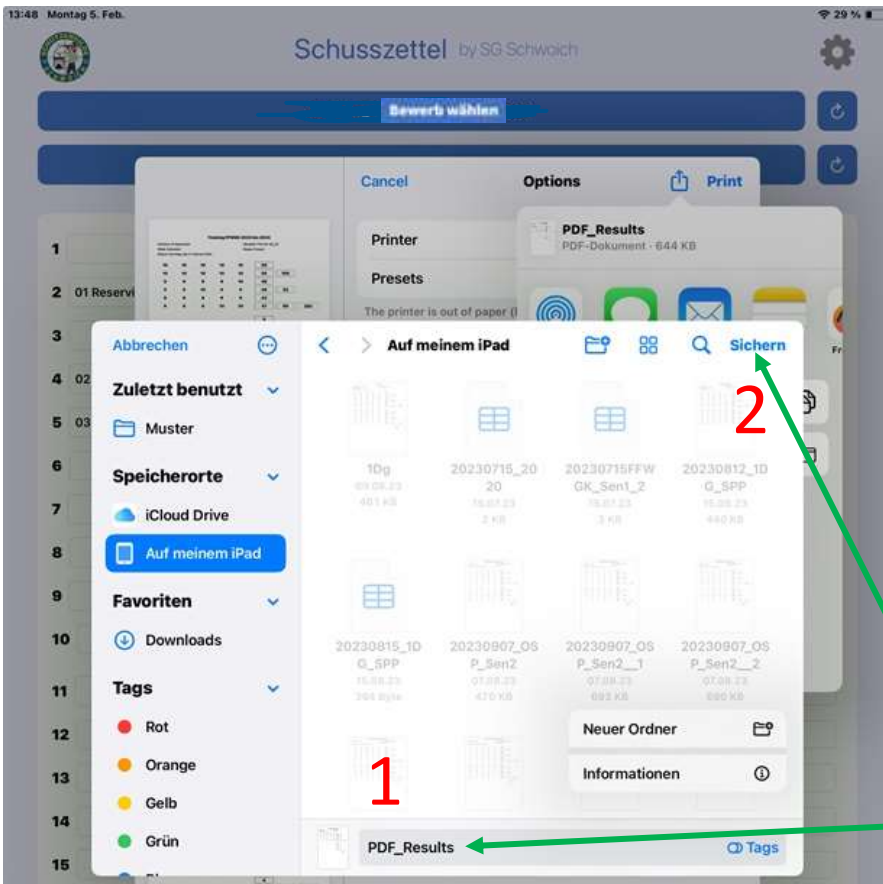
13:48 Montag 5. Feb.

29 %

Schusszettel by SG Schwoich

Bewerb wählen

Cancel

Options

Print

Printer

Presets

The printer is out of paper (I

PDF_Results

PDF-Dokument · 644 KB

1

2 01 Reservi

3

4 02

5 03

6

7

8

9

10

11

12

13

14

15

Abbrechen

Zuletzt benutzt

Muster

Speicherorte

iCloud Drive

Auf meinem iPad

Favoriten

Downloads

Tags

Rot

Orange

Gelb

Grün

Auf meinem iPad

Sichern

2

1Dg
09.08.23
481 KB

20230715_2020
15.07.23
2 KB

20230715FFWGK_Sen1_2
15.07.23
3 KB

20230812_1DG_SPP
15.08.23
440 KB

20230815_1DG_SPP
15.08.23
364 Byte

20230907_OSP_Sen2
07.09.23
470 KB

20230907_OSP_Sen2__1
07.09.23
693 KB

20230907_OSP_Sen2__2
07.09.23
690 KB

Neuer Ordner

Informationen

1

PDF_Results

Tags